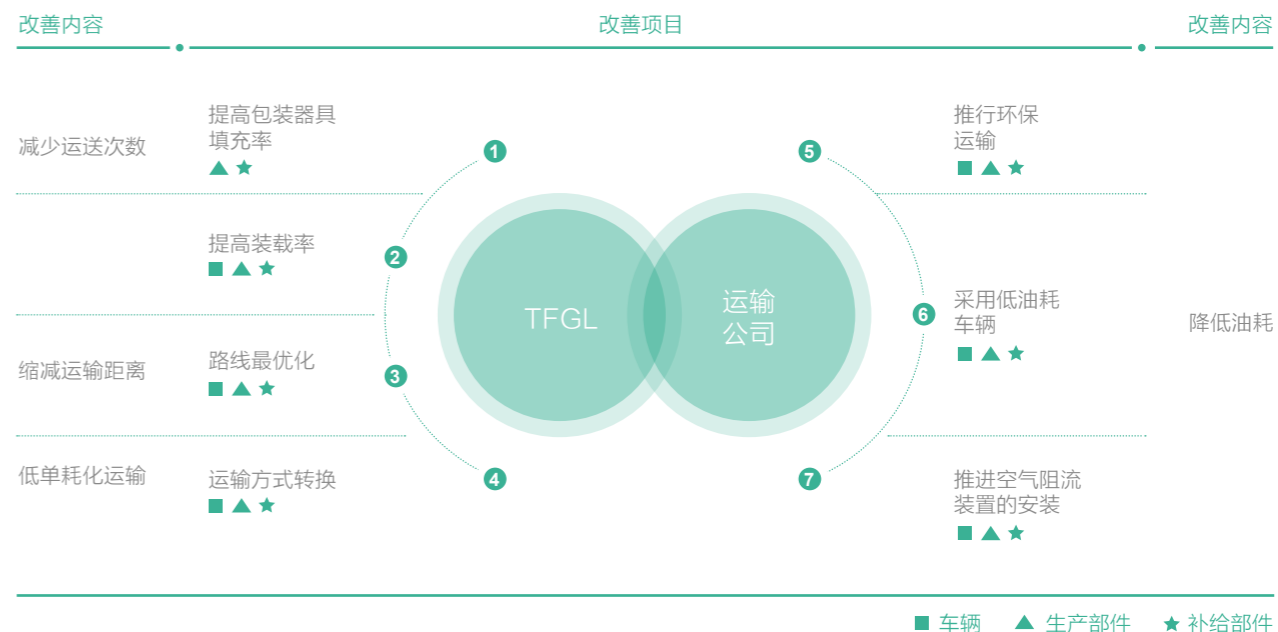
改善内容

改善项目

改善内容

减少运送次数

提高包装器具填充率
▲ ★

提高装载率
■ ▲ ★

缩减运输距离

路线最优化
■ ▲ ★

低单耗化运输

运输方式转换
■ ▲ ★

1
2
3
4

TFGL

运输公司

5
6
7

推行环保运输
■ ▲ ★

采用低油耗车辆
■ ▲ ★

推进空气阻流装置的安装
■ ▲ ★

降低油耗

■ 车辆 ▲ 生产部件 ★ 补给部件